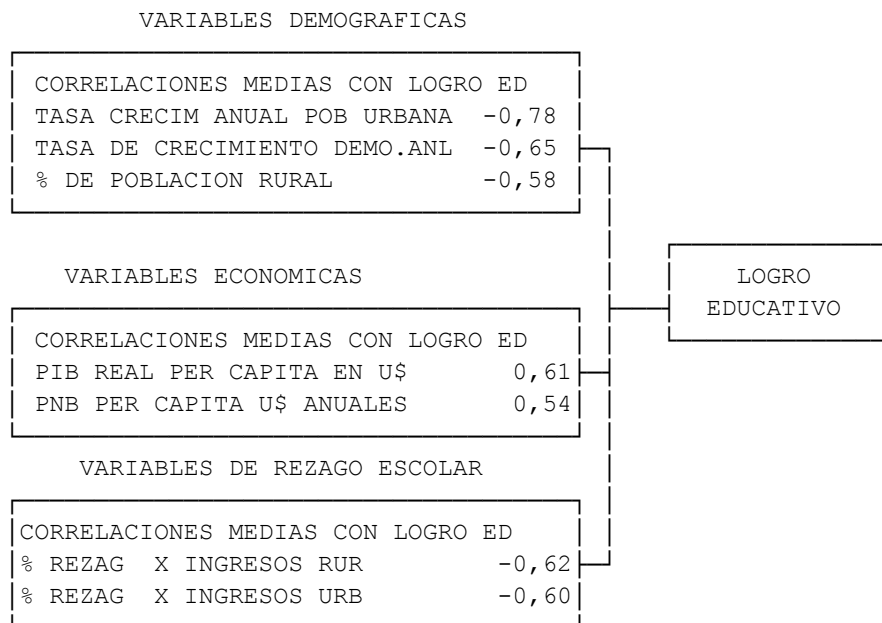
VARIABLES DEMOGRAFICAS

| CORRELACIONES MEDIAS CON LOGRO ED | |
|---|---|
| TASA CRECIM ANUAL POB URBANA | -0,78 |
| TASA DE CRECIMIENTO DEMO.ANL | -0,65 |
| % DE POBLACION RURAL | -0,58 |

VARIABLES ECONOMICAS

| CORRELACIONES MEDIAS CON LOGRO ED | |
|---|---|
| PIB REAL PER CAPITA EN U$ | 0,61 |
| PNB PER CAPITA U$ ANUALES | 0,54 |

VARIABLES DE REZAGO ESCOLAR

| CORRELACIONES MEDIAS CON LOGRO ED | |
|---|---|
| % REZAG X INGRESOS RUR | -0,62 |
| % REZAG X INGRESOS URB | -0,60 |

LOGRO EDUCATIVO